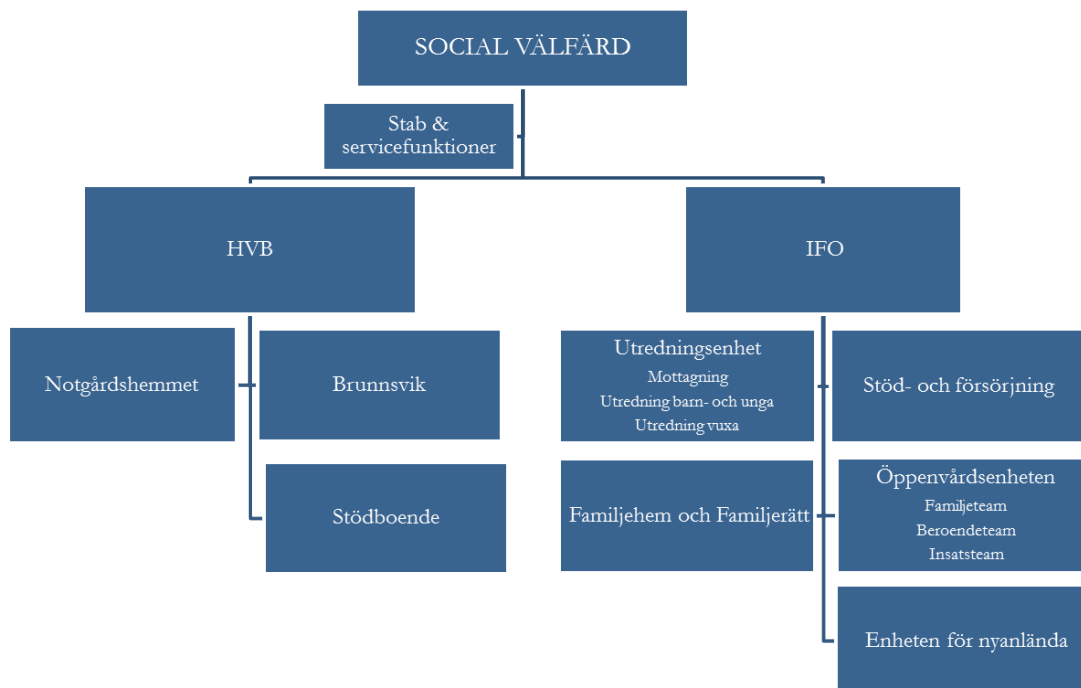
SOCIAL VÄLFÄRD

Stab & servicefunktioner

HVB

IFO

Notgårdshemmet

Brunnsvik

Stödboende

Utredningsenhet
Mottagning
Utredning barn- och unga
Utredning vuxa

Stöd- och försörjning

Familjehem och Familjerätt

Öppenvårdsenheten
Familjeteam
Beroendeteam
Insatsteam

Enheten för nyanlända